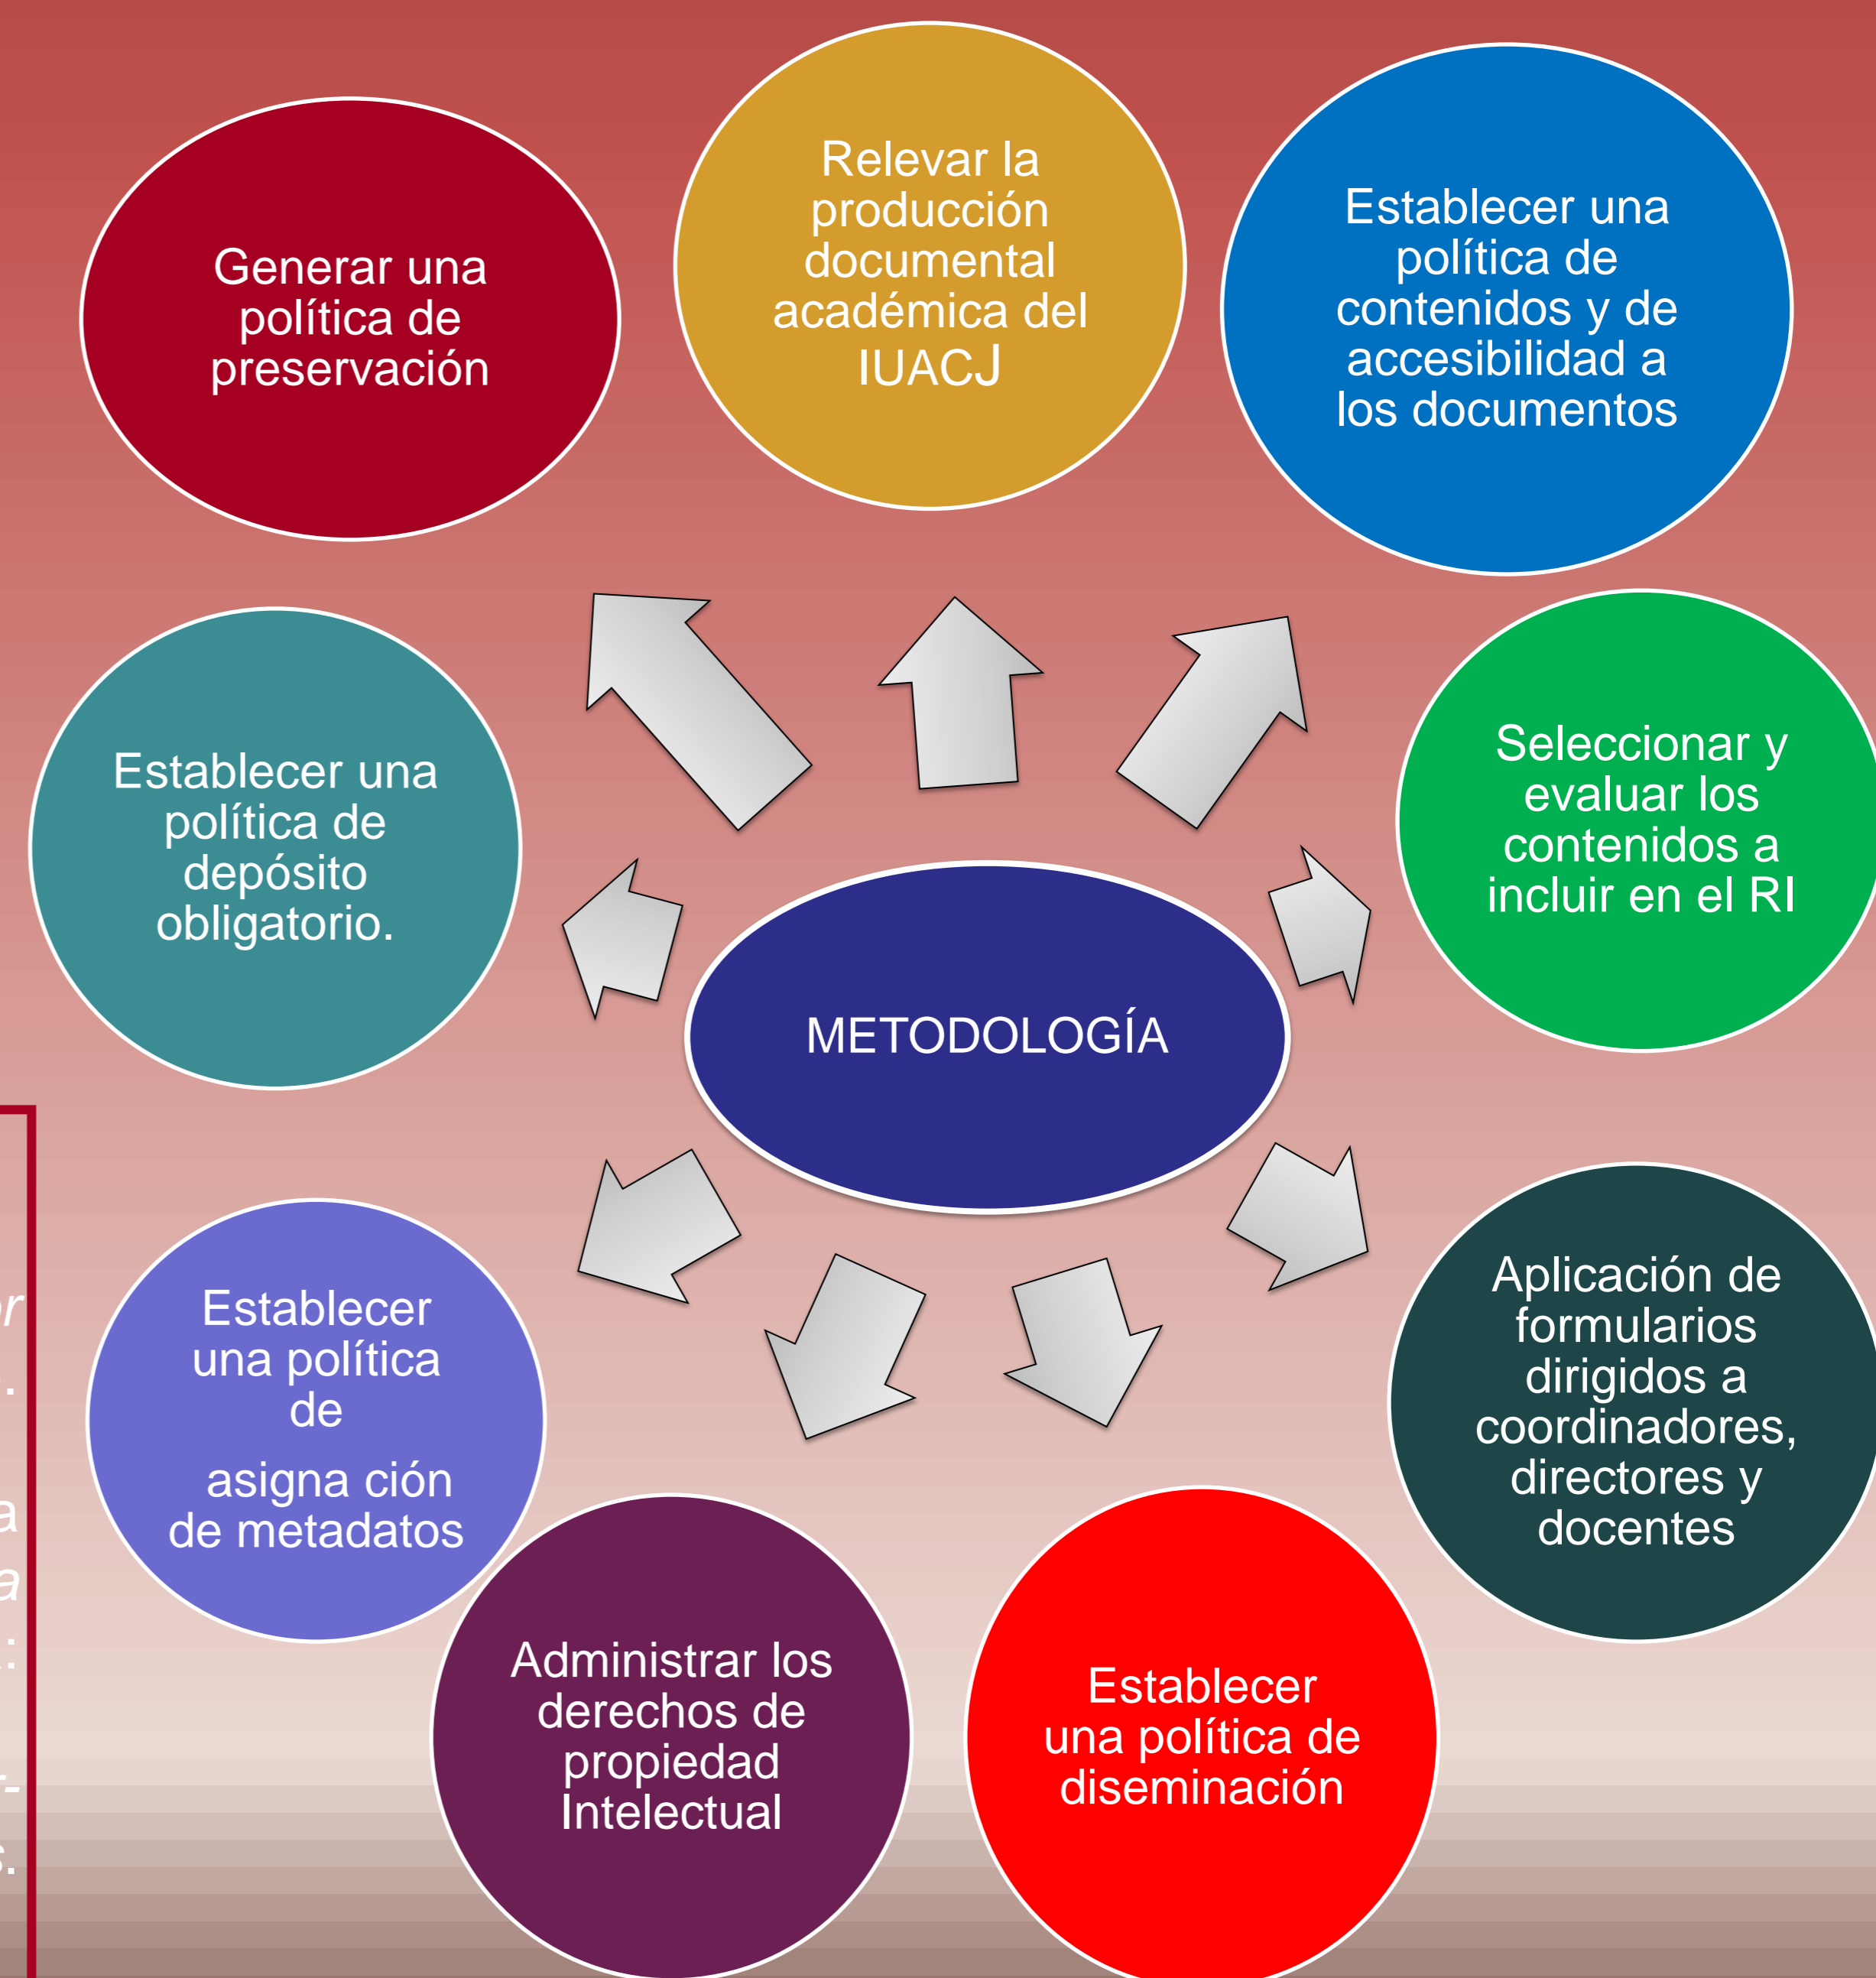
Generar una política de preservación

Relevar la producción documental académica del IUACJ

Establecer una política de contenidos y de accesibilidad a los documentos

Establecer una política de depósito obligatorio.

Seleccionar y evaluar los contenidos a incluir en el RI

METODOLOGÍA

Aplicación de formularios dirigidos a coordinadores, directores y docentes

Establecer una política de asigna ción de metadatos

Administrar los derechos de propiedad Intelectual

Establecer una política de diseminación

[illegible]